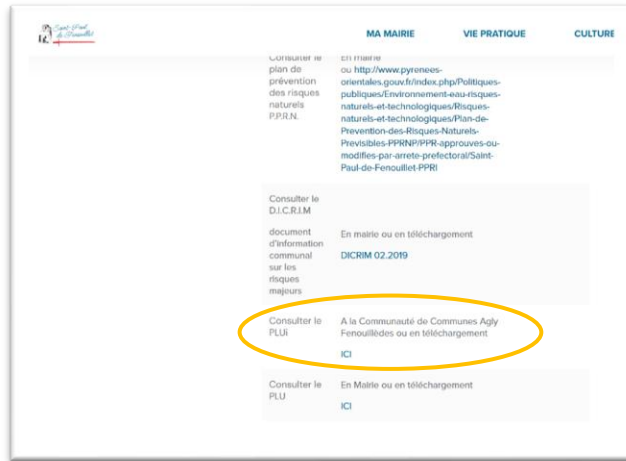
Saint-Paul de Fenouillet

MA MAIRIE VIE PRATIQUE CULTURE

| | |
|---|---|
| Consulter le plan de prévention des risques naturels P.P.R.N. | En mairie ou http://www.pyrenees-orientales.gouv.fr/index.php/Politiques-publiques/Environnement-eau-risques-naturels-et-technologiques/Risques-naturels-et-technologiques/Plan-de-Prevention-des-Risques-Naturels-Previsibles-PPRNP/PPR-approuves-ou-modifies-par-arrete-prefectoral/Saint-Paul-de-Fenouillet-PPRI |
| Consulter le D.I.C.R.I.M document d'information communal sur les risques majeurs | En mairie ou en téléchargement DICRIM 02.2019 |
| Consulter le PLUi | A la Communauté de Communes Agly Fenouillèdes ou en téléchargement ICI |
| Consulter le PLU | En Mairie ou en téléchargement ICI |